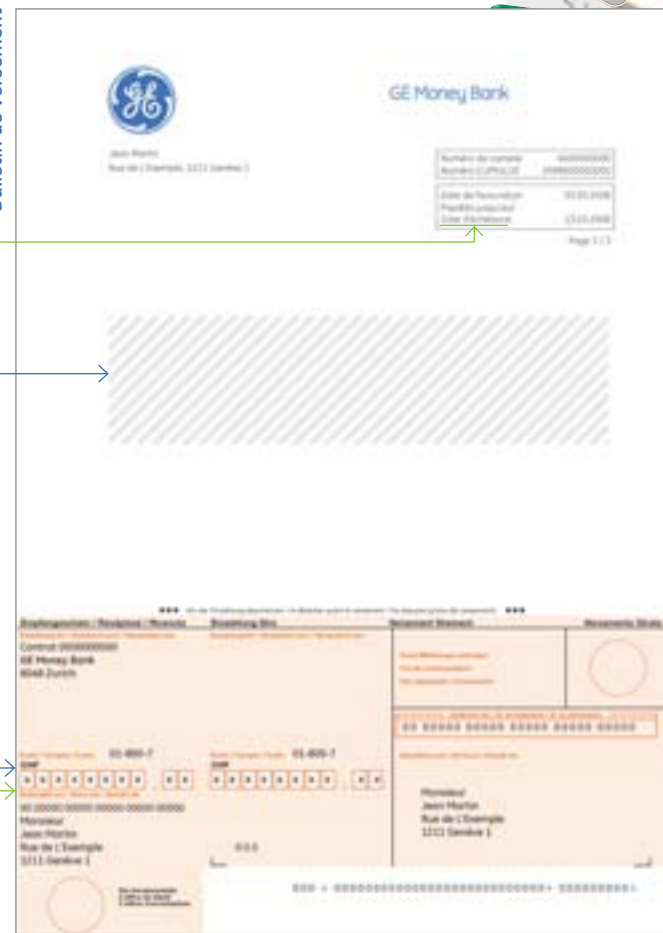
Bulletin de versement

GE Money Bank

Jean Martin
Rue de L'Exemple, 1211 Genève 1

Numéro de compte 0000000000
Numéro CUMULUS 0000000000000

Date de facturation 01.01.2008
Montant à payer
Date d'échéance 15.01.2008

Page 1 / 1

Empfangsschein / Récépissé / Ricevuta | Einzahlung Giro | Versement Virement | Versamento Girata

Contrat 0000000000
GE Money Bank
8048 Zurich

01-800-7
CHF
00 00000 00000 00000 00000 00000
Monsieur
Jean Martin
Rue de L'Exemple
1211 Genève 1

01-800-7
CHF

00 00000 00000 00000 00000 00000

Monsieur
Jean Martin
Rue de L'Exemple
1211 Genève 1

000

000 > 000000000000000000000000000+ 000000000>